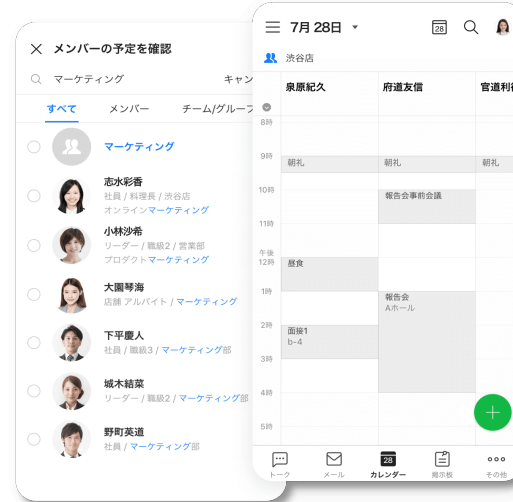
× メンバーの予定を確認

マーケティング キャン

すべて メンバー チーム/グループ

マーケティング

志水彩香
社員 / 料理長 / 渋谷店
オンラインマーケティング

小林沙希
リーダー / 職級2 / 営業部
プロダクトマーケティング

大園琴海
店舗 アルバイト / マーケティング

下平慶人
社員 / 職級3 / マーケティング部

城木結菜
リーダー / 職級2 / マーケティング部

野町英道
社員 / マーケティング部

7月 28日

28

渋谷店

| | 泉原紀久 | 府道友信 | 官道利 |
|---|---|---|---|
| 8時 | | | |
| 9時 | 朝礼 | 朝礼 | 朝礼 |
| 10時 | | 報告会事前会議 | |
| 11時 | | | |
| 午後 12時 | 昼食 | | |
| 1時 | | 報告会 Aホール | |
| 2時 | 面接1 b-4 | | |
| 3時 | | | |
| 4時 | | | |
| 5時 | | | |

+

トーク メール 28 カレンダー 掲示板 その他